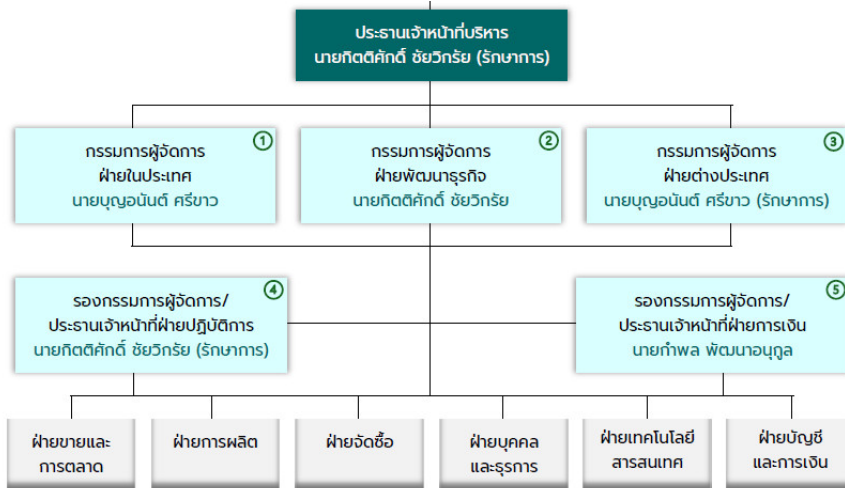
ประธานเจ้าหน้าที่บริหาร
นายกิตติศักดิ์ ชัยวิกรัย (รักษาการ)

1
กรรมการผู้จัดการ
ฝ่ายในประเทศ
นายบุญอนันต์ ศรีขาว

2
กรรมการผู้จัดการ
ฝ่ายพัฒนาธุรกิจ
นายกิตติศักดิ์ ชัยวิกรัย

3
กรรมการผู้จัดการ
ฝ่ายต่างประเทศ
นายบุญอนันต์ ศรีขาว (รักษาการ)

4
รองกรรมการผู้จัดการ/
ประธานเจ้าหน้าที่ฝ่ายปฏิบัติการ
นายกิตติศักดิ์ ชัยวิกรัย (รักษาการ)

5
รองกรรมการผู้จัดการ/
ประธานเจ้าหน้าที่ฝ่ายการเงิน
นายกำพล พัฒนาอนุกูล

ฝ่ายขายและการตลาด

ฝ่ายการผลิต

ฝ่ายจัดซื้อ

ฝ่ายบุคคลและธุรการ

ฝ่ายเทคโนโลยีสารสนเทศ

ฝ่ายบัญชีและการเงิน